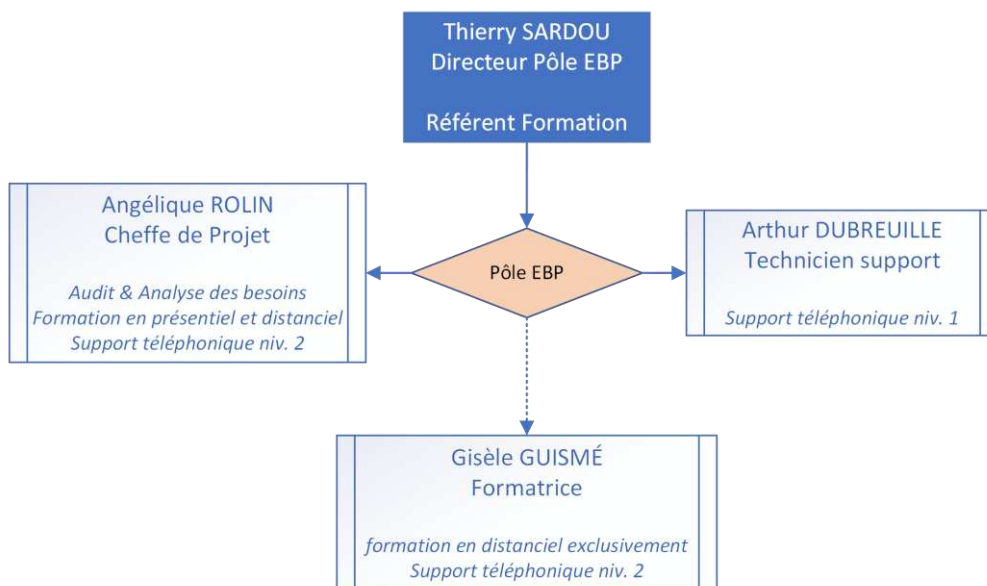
Thierry SARDOU
Directeur Pôle EBP

Référent Formation

Angélique ROLIN
Cheffe de Projet

Audit & Analyse des besoins
Formation en présentiel et distanciel
Support téléphonique niv. 2

Pôle EBP

Arthur DUBREUILLE
Technicien support

Support téléphonique niv. 1

Gisèle GUISMÉ
Formatrice

formation en distanciel exclusivement
Support téléphonique niv. 2